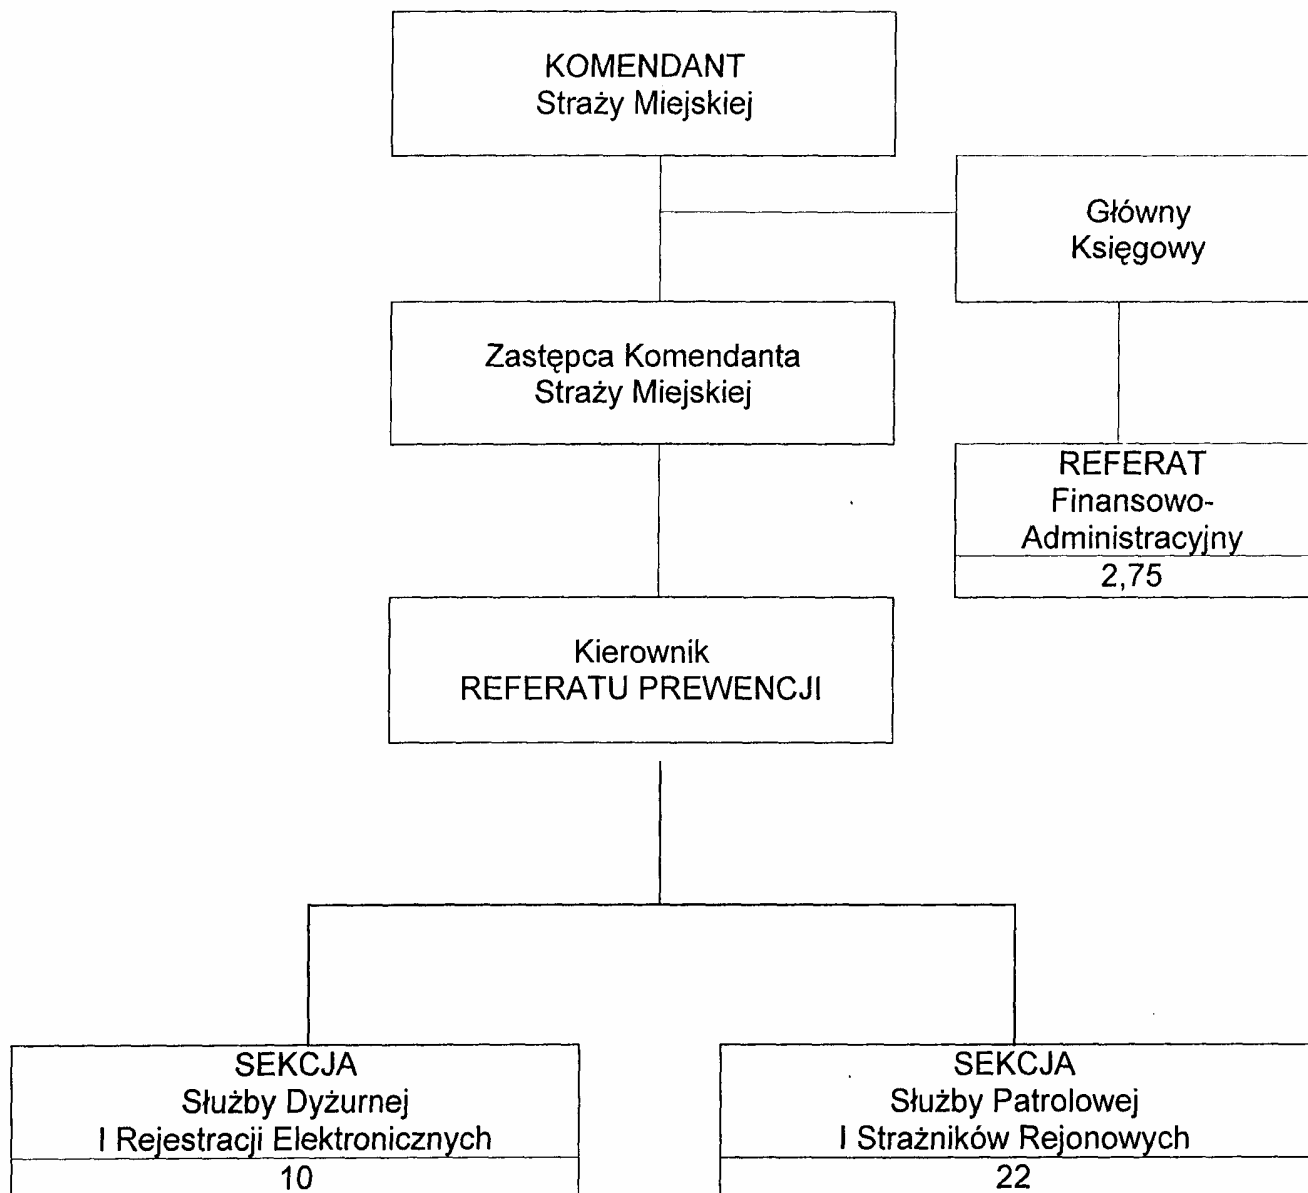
KOMENDANT
Straży Miejskiej

Główny
Księgowy

Zastępca Komendanta
Straży Miejskiej

REFERAT
Finansowo-Administracyjny
2,75

Kierownik
REFERATU PREWENCJI

SEKCJA
Służby Dyżurnej
I Rejestracji Elektronicznych
10

SEKCJA
Służby Patrolowej
I Strażników Rejonowych
22